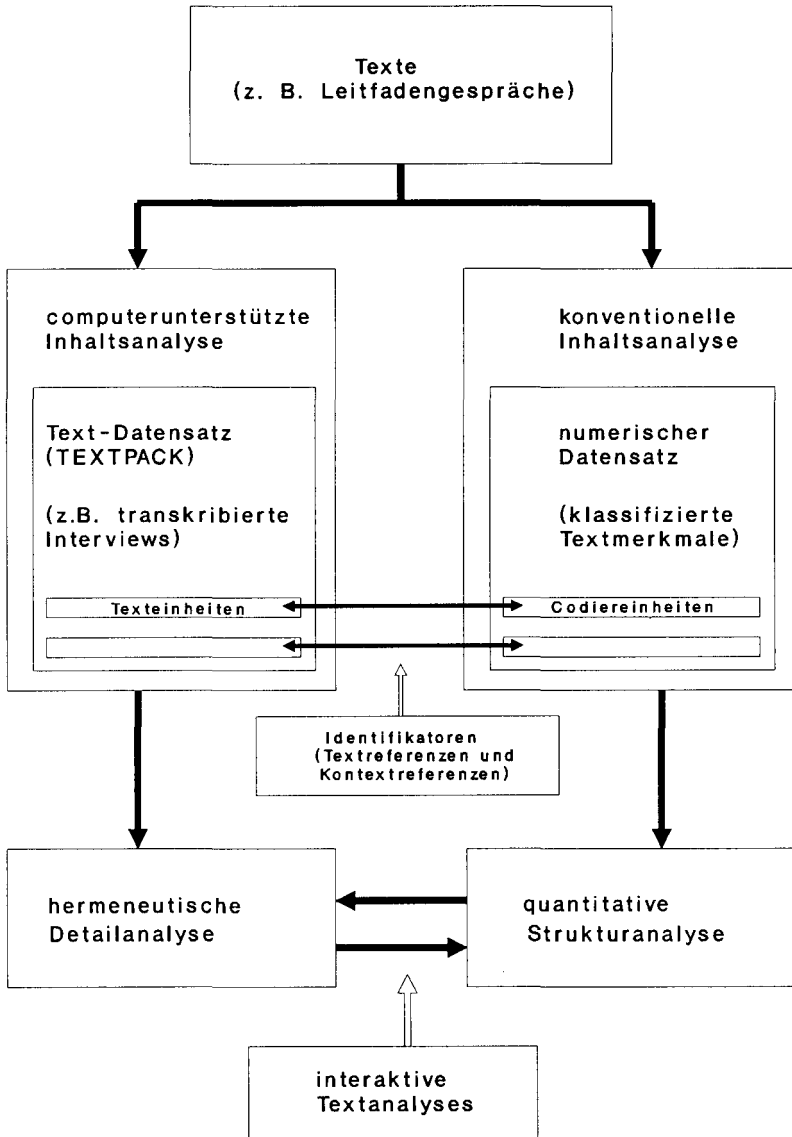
Texte
(z. B. Leitfadengespräche)

computerunterstützte Inhaltsanalyse

Text-Datensatz (TEXTPACK)

(z.B. transkribierte Interviews)

Texteinheiten

konventionelle Inhaltsanalyse

numerischer Datensatz

(klassifizierte Textmerkmale)

Codiereinheiten

Identifikatoren (Textreferenzen und Kontextreferenzen)

hermeneutische Detailanalyse

quantitative Strukturanalyse

interaktive Textanalyses